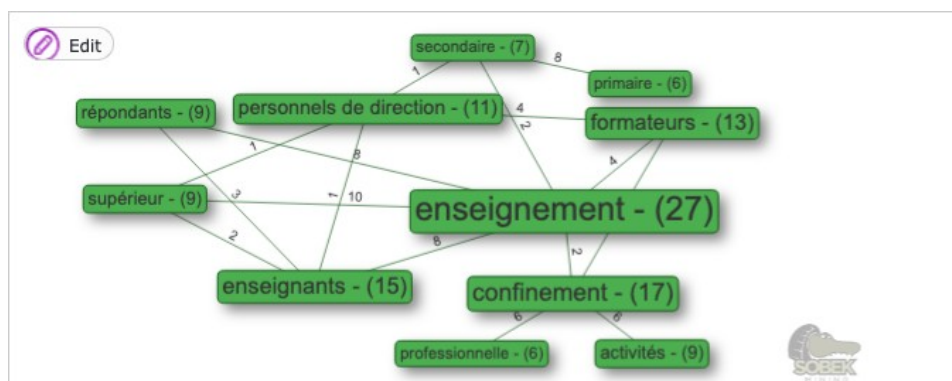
Edit

secondaire - (7)

8

primaire - (6)

1

répondants - (9)

personnels de direction - (11)

4

2

formateurs - (13)

1

8

4

supérieur - (9)

1

10

enseignement - (27)

3

2

8

2

enseignants - (15)

confinement - (17)

6

6

professionnelle - (6)

activités - (9)

SOBEK